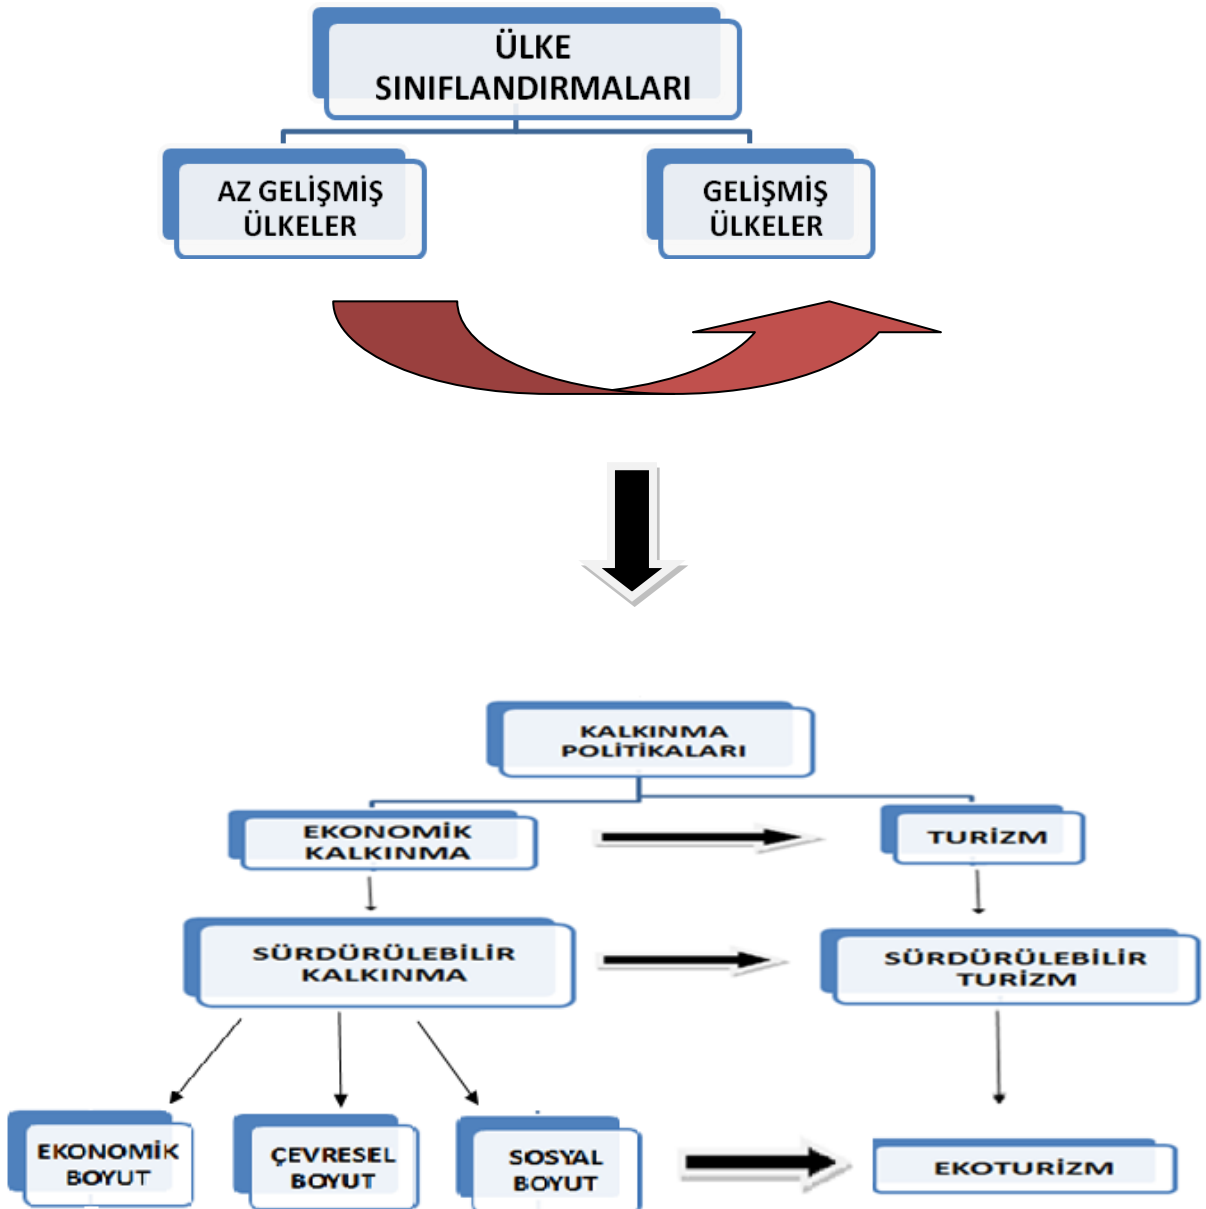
ÜLKE SINIFLANDIRMALARI

AZ GELİŞMİŞ ÜLKELER

GELİŞMİŞ ÜLKELER

KALKINMA POLİTİKALARI

EKONOMİK KALKINMA

TURİZM

SÜRDÜRÜLEBİLİR KALKINMA

SÜRDÜRÜLEBİLİR TURİZM

EKONOMİK BOYUT

ÇEVRESEL BOYUT

SOSYAL BOYUT

EKOTURİZM